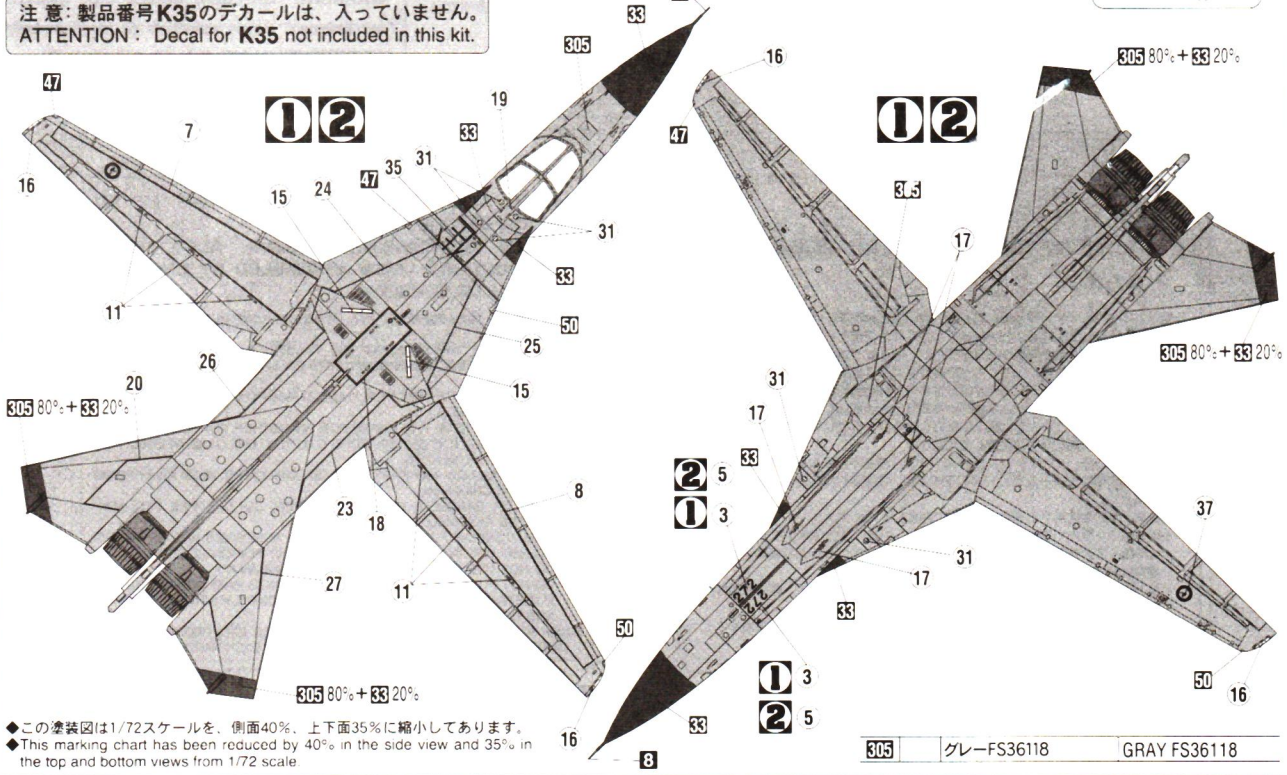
注 意: 製品番号K35のデカールは、入っていません。
ATTENTION : Decal for K35 not included in this kit.

33
305
47
16
7
1 2
19
33
31
15
24
47
35
31
33
50
25
11
15
305 80% + 33 20%
20
26
23
18
8
27
11
305 80% + 33 20%
50
16
33
8

16
47
305 80% + 33 20%
1 2
305
17
305 80% + 33 20%
31
17
33
2 5
1 3
31
17
33
37
1 3
2 5
50
16

◆この塗装図は1/72スケールを、側面40%、上下面35%に縮小してあります。
◆This marking chart has been reduced by 40% in the side view and 35% in the top and bottom views from 1/72 scale.

| 305 | グレーFS36118 | GRAY FS36118 |
|---|---|---|